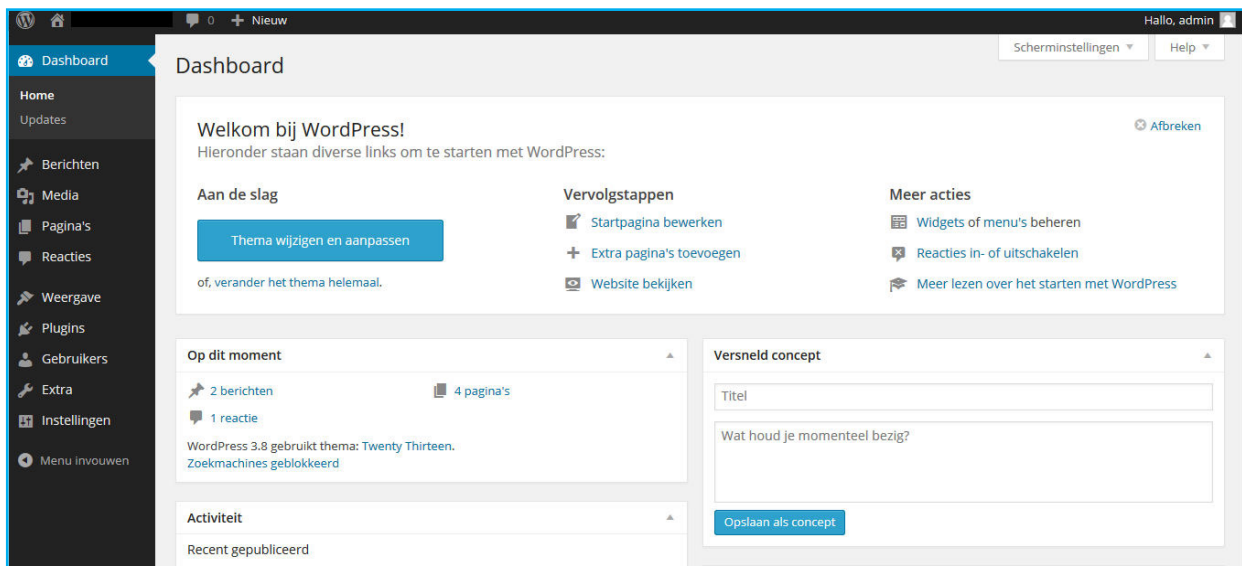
0 + Nieuw

Hallo, admin

Dashboard

Home
Updates

Berichten
Media
Pagina's
Reacties

Weergave
Plugins
Gebruikers
Extra
Instellingen

Menu invouwen

Scherminstellingen ▼
Help ▼

Dashboard

Welkom bij WordPress!
Hieronder staan diverse links om te starten met WordPress:

Afbreken

Aan de slag

Thema wijzigen en aanpassen

of, verander het thema helemaal.

Vervolgstappen

Startpagina bewerken
Extra pagina's toevoegen
Website bekijken

Meer acties

Widgets of menu's beheren
Reacties in- of uitschakelen
Meer lezen over het starten met WordPress

Op dit moment

2 berichten
4 pagina's
1 reactie

WordPress 3.8 gebruikt thema: Twenty Thirteen.
Zoekmachines geblokkeerd

Versneld concept

Titel

Wat houd je momenteel bezig?

Opslaan als concept

Activiteit

Recent gepubliceerd